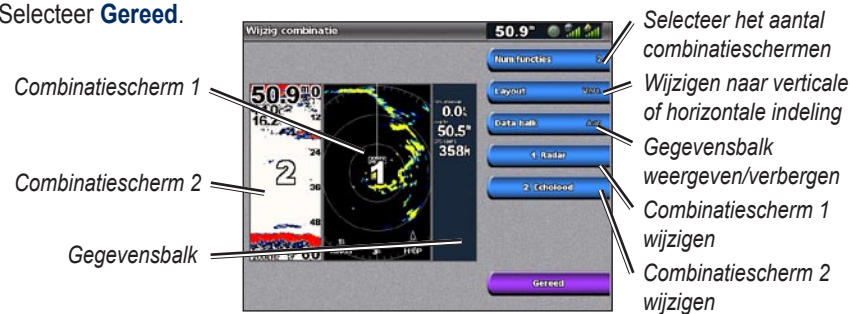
Selecteer **Gereed**.

Wijzig combinatie

50.9"

Num functies 2

Layout Vert

Data balk Aan

1 Radar

2 Echolood

Gereed

50.9

16.2

2

1

0.0

50.5"

358

Combinatiescherm 1

Combinatiescherm 2

Gegevensbalk

Selecteer het aantal combinatieschermen

Wijzigen naar verticale of horizontale indeling

Gegevensbalk weergeven/verbergen

Combinatiescherm 1 wijzigen

Combinatiescherm 2 wijzigen